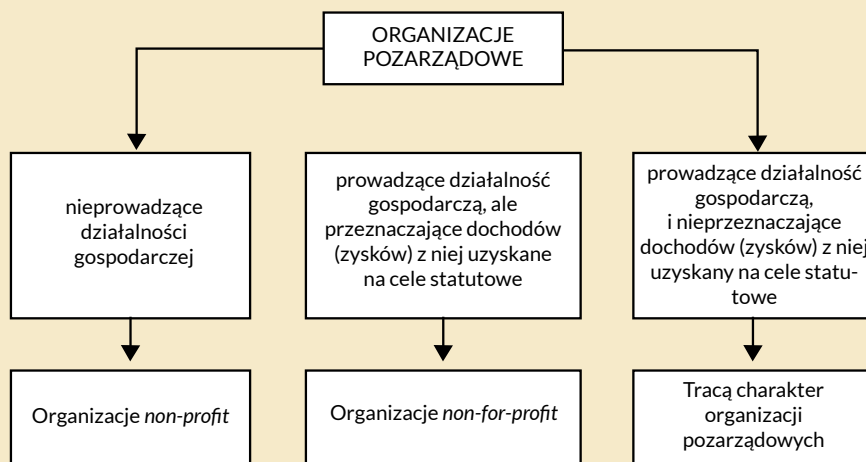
ORGANIZACJE POZARZĄDOWE

nieprowadzące działalności gospodarczej

prowadzące działalność gospodarczą, ale przeznaczające dochodów (zysków) z niej uzyskane na cele statutowe

prowadzące działalność gospodarczą, i nieprzeznaczające dochodów (zysków) z niej uzyskany na cele statutowe

Organizacje *non-profit*

Organizacje *non-for-profit*

Tracą charakter organizacji pozarządowych